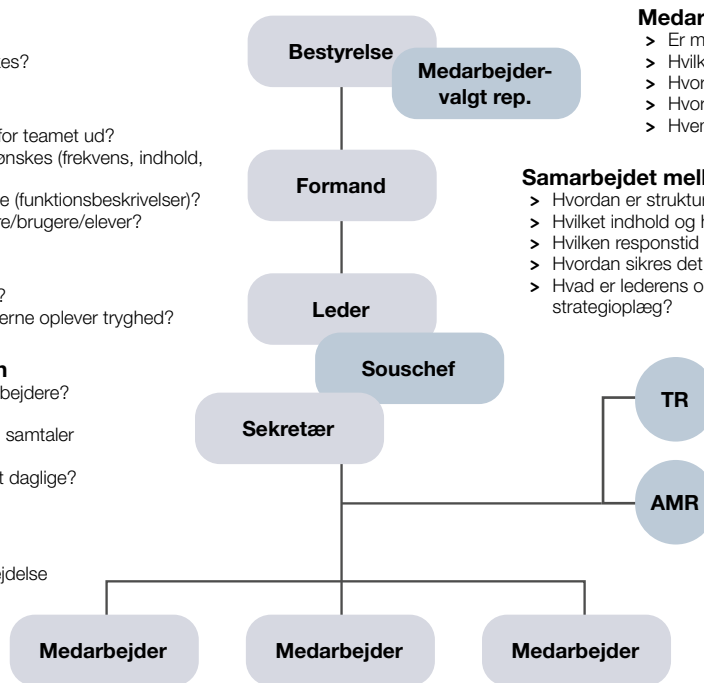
es?

for teamet ud?
ønskes (frekvens, indhold,

e (funktionsbeskrivelser)?
re/brugere/elever?

?
erne oplever tryghed?

n
bejdere?

samtaler

t daglige?

ejdelse

Bestyrelse

Medarbejder-valgt rep.

Formand

Leder

Souschef

Sekretær

Medarbejder

Medarbejder

Medarbejder

Medar
> Er m
> Hvilk
> Hvor
> Hvor
> Hver

Samarbejdet mell
> Hvordan er struktur
> Hvilket indhold og h
> Hvilken responstid
> Hvordan sikres det
> Hvad er lederens o strategioplæg?

TR

AMR